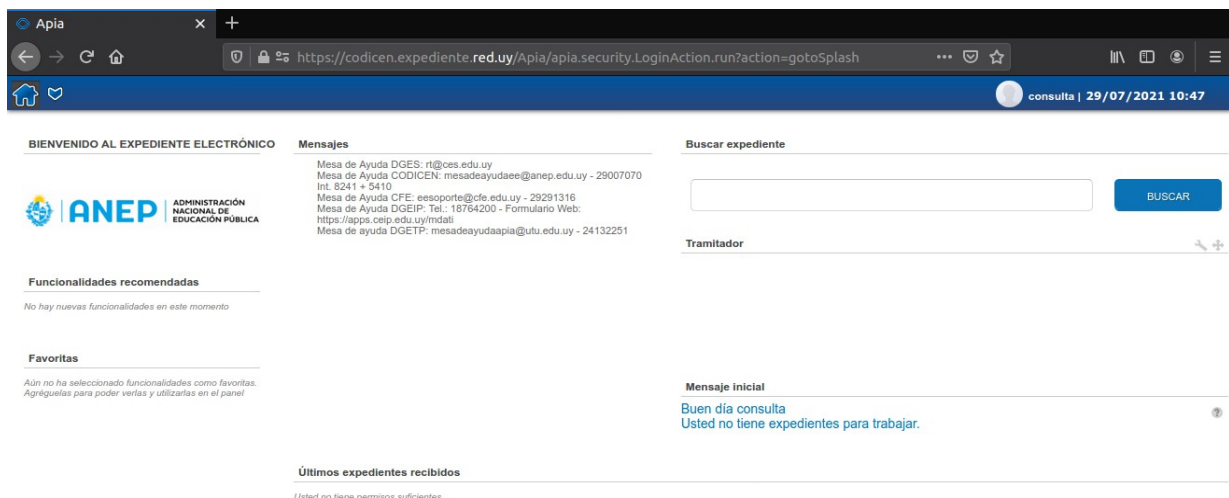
Apia

https://codicen.expediente.red.uy/Apia/apia.security.LoginAction.run?action=gotoSplash

consulta | 29/07/2021 10:47

BIENVENIDO AL EXPEDIENTE ELECTRÓNICO

ANEP ADMINISTRACIÓN NACIONAL DE EDUCACIÓN PÚBLICA

Funcionalidades recomendadas

No hay nuevas funcionalidades en este momento

Favoritas

Aún no ha seleccionado funcionalidades como favoritas. Agréguelas para poder verlas y utilizarlas en el panel

Mensajes

Mesa de Ayuda DGES: rt@ces.edu.uy
Mesa de Ayuda CODICEN: mesadeayudaee@anep.edu.uy - 29007070 Int. 8241 + 5410
Mesa de Ayuda CFE: eesoporte@cfe.edu.uy - 29291316
Mesa de Ayuda DGEIP: Tel.: 18764200 - Formulario Web: https://apps.ceip.edu.uy/mdati
Mesa de ayuda DGETP: mesadeayudaapia@utu.edu.uy - 24132251

Buscar expediente

BUSCAR

Tramitador

Mensaje inicial

Buen día consulta
Usted no tiene expedientes para trabajar.

Últimos expedientes recibidos

Usted no tiene permisos suficientes